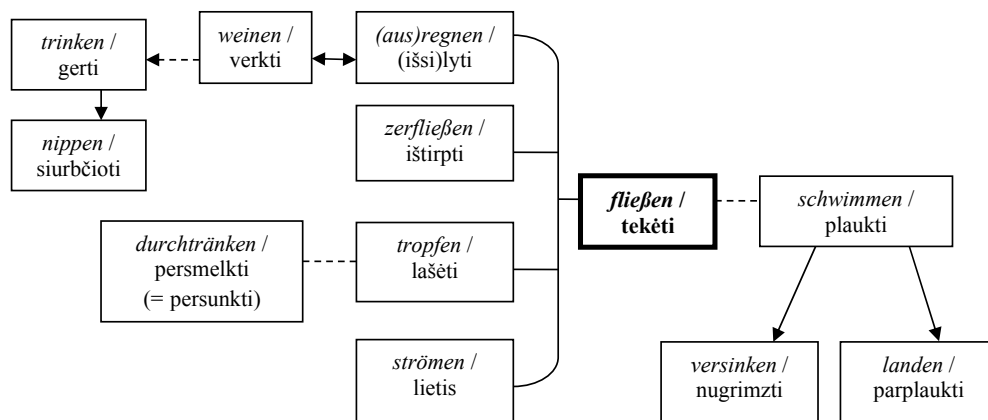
trinken / gerti

nippen / siurbčioti

weinen / verkti

(aus)regnen / (išsi)lyti

zerfließen / ištirpti

durchtränken / persmelkti (= persunkti)

tropfen / lašėti

strömen / lietis

fließen / tekėti

schwimmen / plaukti

versinken / nugrimzti

landen / parplaukti